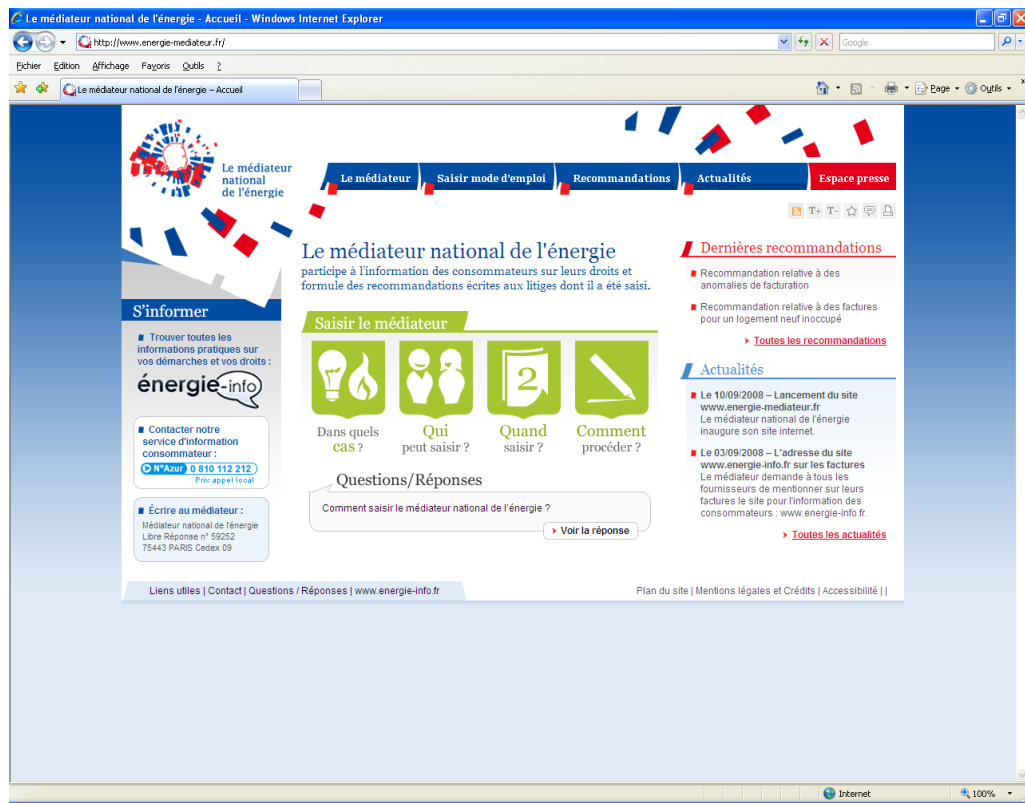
Le médiateur national de l'énergie - Accueil - Windows Internet Explorer

http://www.energie-mediateur.fr/

Google

Fichier Edition Affichage Favoris Outils ?

Le médiateur national de l'énergie – Accueil

Page Outils

Le médiateur national de l'énergie

Le médiateur | Saisir mode d'emploi | Recommandations | Actualités | Espace presse

S'informer

Trouver toutes les informations pratiques sur vos démarches et vos droits :

énergie-info

Contacter notre service d'information consommateur :

N°Azur 0 810 112 212
Prix appel local

Écrire au médiateur :
Médiateur national de l'énergie
Libre Réponse n° 59252
75443 PARIS Cedex 09

Le médiateur national de l'énergie
participe à l'information des consommateurs sur leurs droits et formule des recommandations écrites aux litiges dont il a été saisi.

Saisir le médiateur

2

Dans quels cas ?

Qui peut saisir ?

Quand saisir ?

Comment procéder ?

Questions/Réponses

Comment saisir le médiateur national de l'énergie ?

Voir la réponse

Dernières recommandations

Recommandation relative à des anomalies de facturation

Recommandation relative à des factures pour un logement neuf inoccupé

Toutes les recommandations

Actualités

Le 10/09/2008 – Lancement du site www.energie-mediateur.fr
Le médiateur national de l'énergie inaugure son site internet.

Le 03/09/2008 – L'adresse du site www.energie-info.fr sur les factures
Le médiateur demande à tous les fournisseurs de mentionner sur leurs factures le site pour l'information des consommateurs : www.energie-info.fr.

Toutes les actualités

Liens utiles | Contact | Questions / Réponses | www.energie-info.fr

Plan du site | Mentions légales et Crédits | Accessibilité | |

Internet 100%